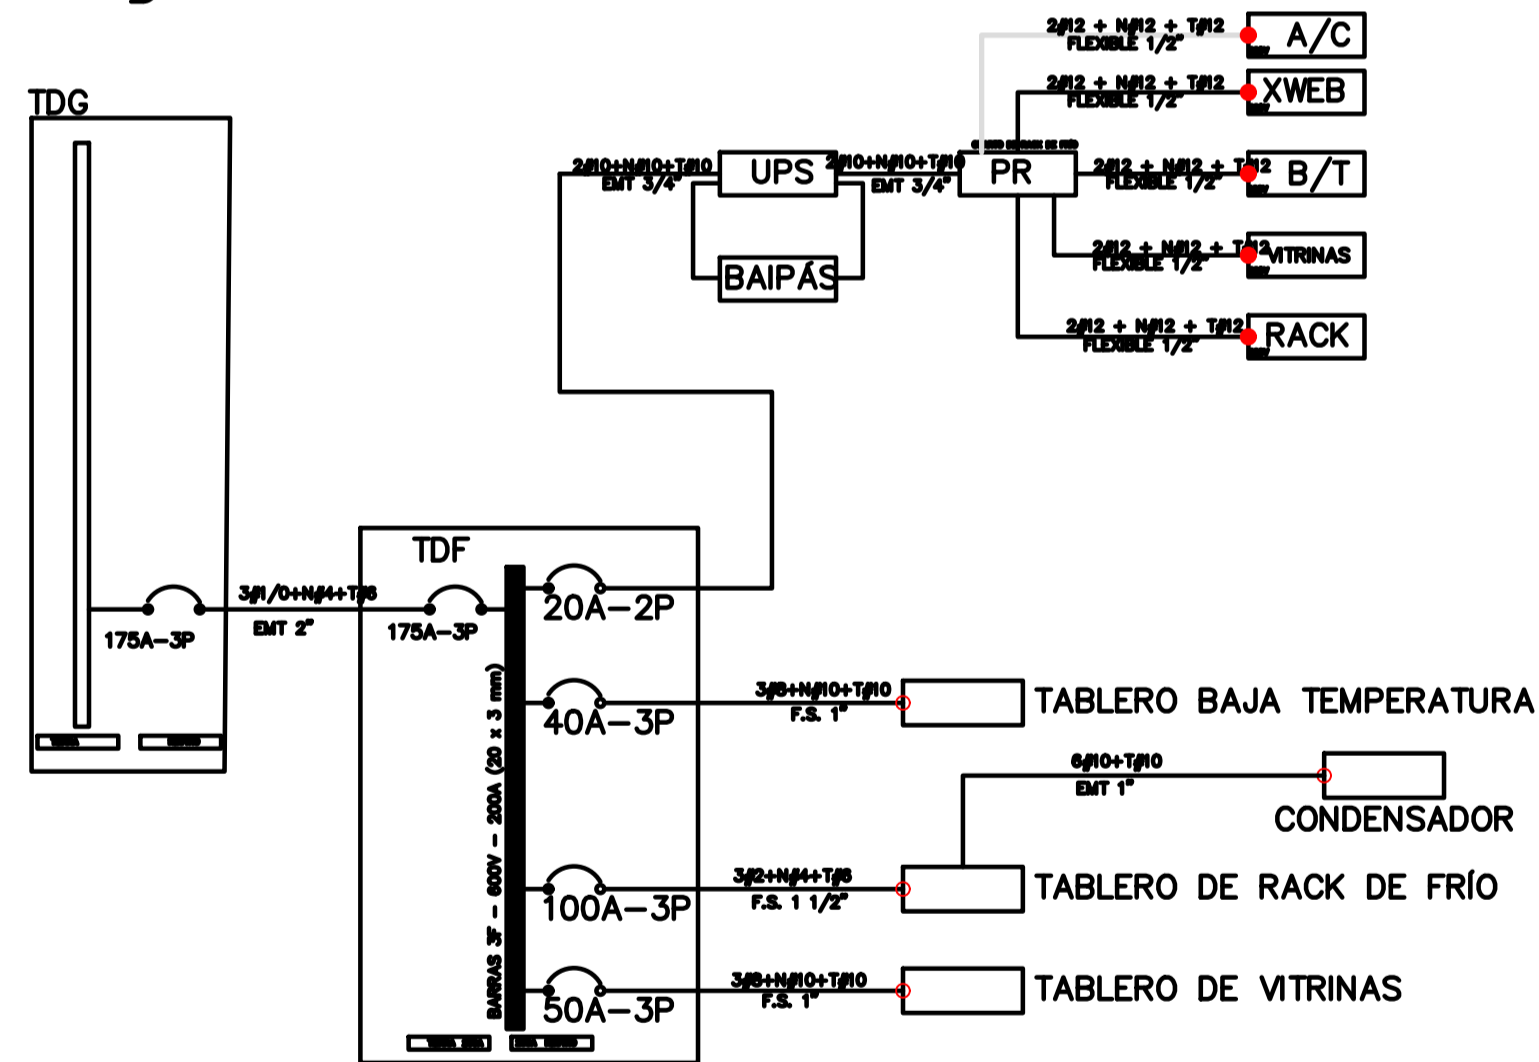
TDG

175A–3P

3#1/0+N#4+T#8
EMT 2"

TDF

175A–3P

BARRAS 3F – 600V – 200A (20 x 3 mm)

20A–2P

40A–3P

100A–3P

50A–3P

2#10+N#10+T#10
EMT 3/4"

UPS

BAIPÁS

2#10+N#10+T#10
EMT 3/4"

PR

2#12 + N#12 + T#12
FLEXIBLE 1/2"
A/C

2#12 + N#12 + T#12
FLEXIBLE 1/2"
XWEB

2#12 + N#12 + T#12
FLEXIBLE 1/2"
B/T

2#12 + N#12 + T#12
FLEXIBLE 1/2"
VITRINAS

2#12 + N#12 + T#12
FLEXIBLE 1/2"
RACK

3#8+N#10+T#10
F.S. 1"
TABLERO BAJA TEMPERATURA

6#10+T#10
EMT 1"
CONDENSADOR

3#2+N#4+T#8
F.S. 1 1/2"
TABLERO DE RACK DE FRÍO

3#8+N#10+T#10
F.S. 1"
TABLERO DE VITRINAS